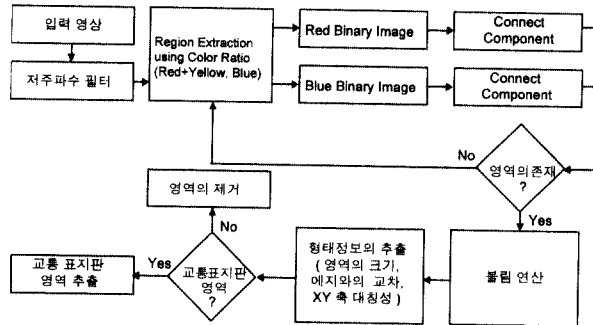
입력 영상

저주파수 필터

Region Extraction using Color Ratio (Red+Yellow, Blue)

Red Binary Image

Connect Component

Blue Binary Image

Connect Component

No

영역의존재 ?

Yes

영역의 제거

No

교통 표지판 영역 추출

Yes

교통표지판 영역 ?

형태정보의 추출 ( 영역의 크기, 에지와의 교차, XY 축 대칭성 )

볼륨 연산